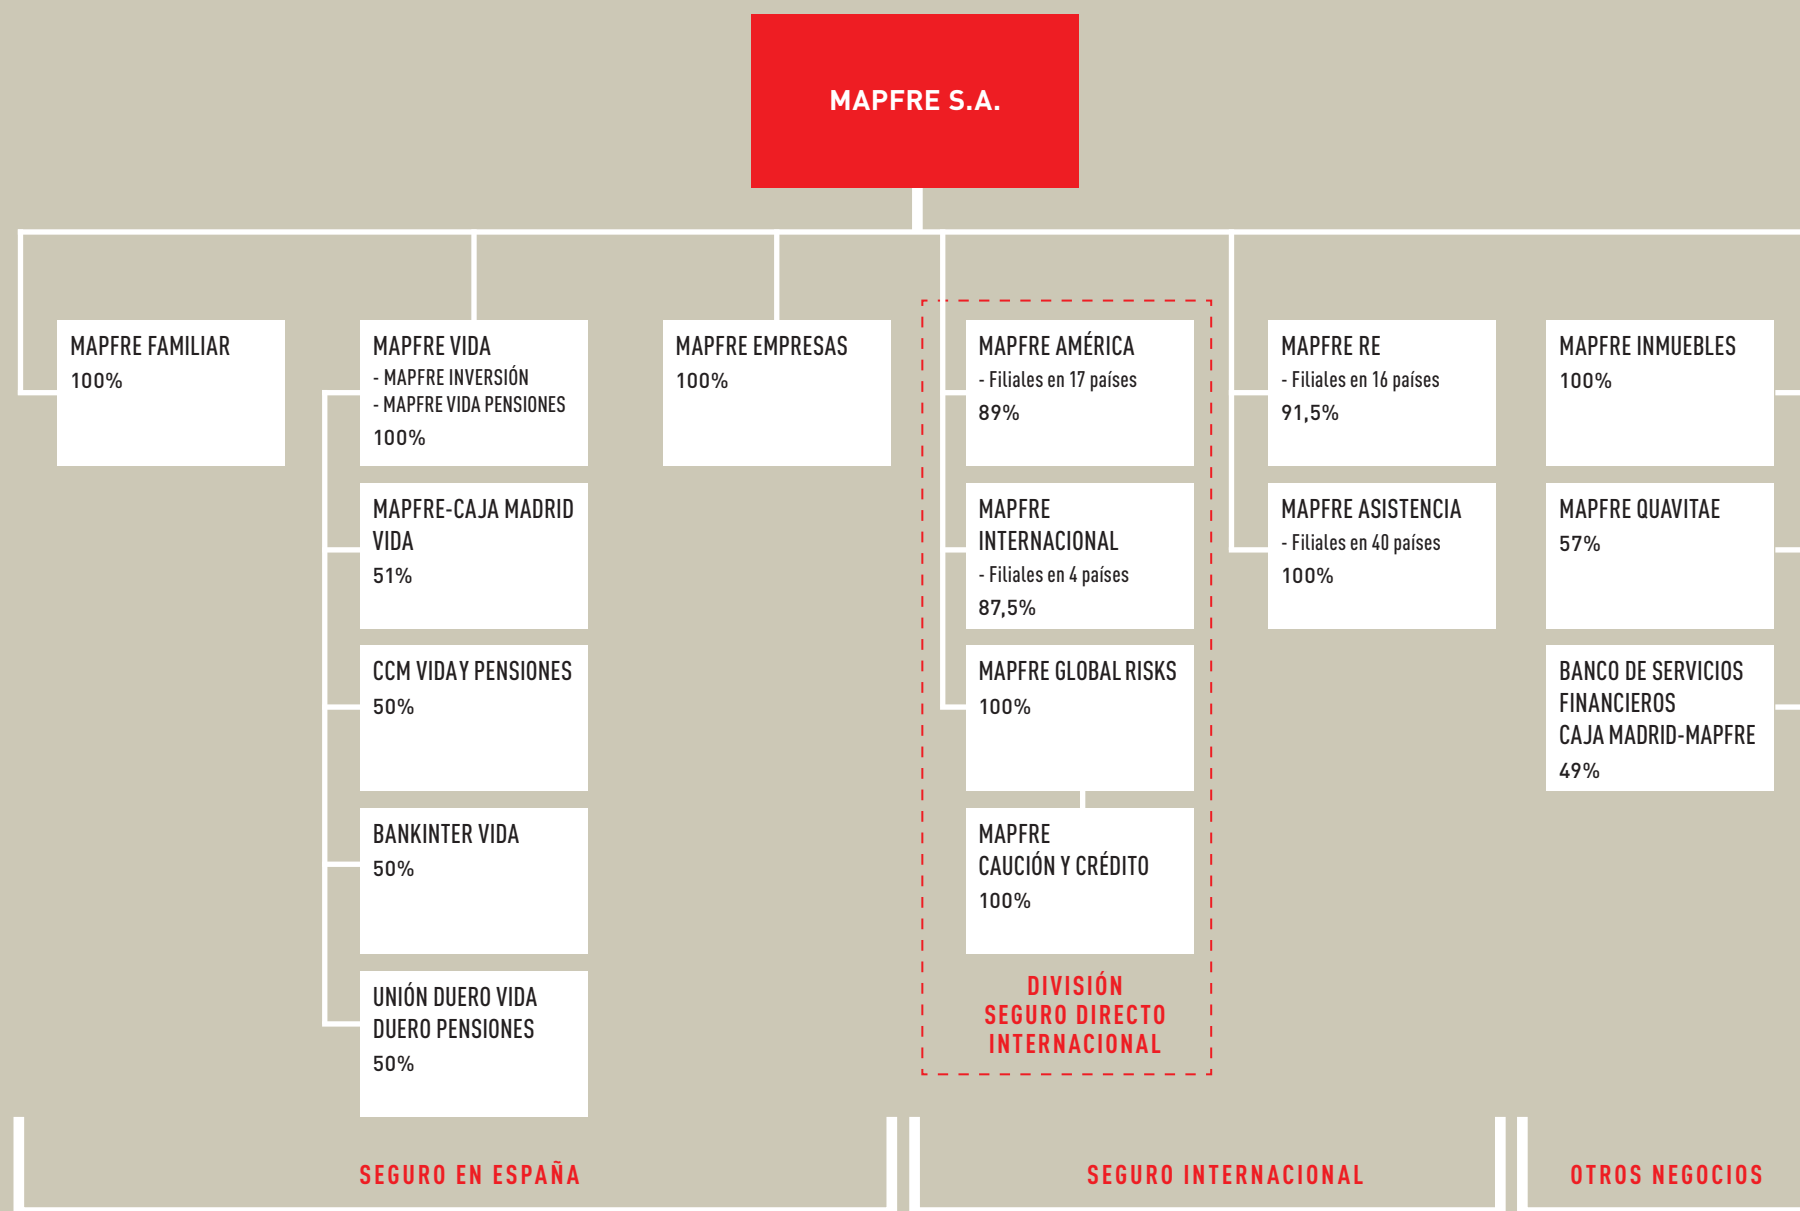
MAPFRE S.A.

MAPFRE FAMILIAR
100%

MAPFRE VIDA
- MAPFRE INVERSIÓN
- MAPFRE VIDA PENSIONES
100%

MAPFRE-CAJA MADRID VIDA
51%

CCM VIDA Y PENSIONES
50%

BANKINTER VIDA
50%

UNIÓN DUERO VIDA
DUERO PENSIONES
50%

MAPFRE EMPRESAS
100%

MAPFRE AMÉRICA
- Filiales en 17 países
89%

MAPFRE INTERNACIONAL
- Filiales en 4 países
87,5%

MAPFRE GLOBAL RISKS
100%

MAPFRE CAUCIÓN Y CRÉDITO
100%

DIVISIÓN SEGURO DIRECTO INTERNACIONAL

MAPFRE RE
- Filiales en 16 países
91,5%

MAPFRE ASISTENCIA
- Filiales en 40 países
100%

MAPFRE INMUEBLES
100%

MAPFRE QUAVITAE
57%

BANCO DE SERVICIOS FINANCIEROS CAJA MADRID-MAPFRE
49%

SEGURO EN ESPAÑA

SEGURO INTERNACIONAL

OTROS NEGOCIOS